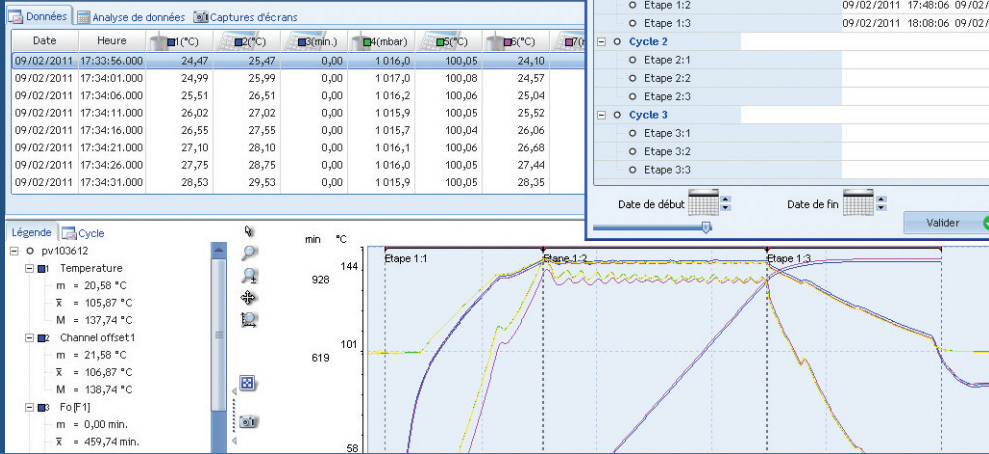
Données | Analyse de données | Captures d'écrans

| Date | Heure | 1(°C) | 2(°C) | 3(min.) | 4(mbar) | 5(°C) | 6(°C) | 7( |
|---|---|---|---|---|---|---|---|---|
| 09/02/2011 | 17:33:56.000 | 24,47 | 25,47 | 0,00 | 1 016,0 | 100,05 | 24,10 | |
| 09/02/2011 | 17:34:01.000 | 24,99 | 25,99 | 0,00 | 1 017,0 | 100,08 | 24,57 | |
| 09/02/2011 | 17:34:06.000 | 25,51 | 26,51 | 0,00 | 1 016,2 | 100,06 | 25,04 | |
| 09/02/2011 | 17:34:11.000 | 26,02 | 27,02 | 0,00 | 1 015,9 | 100,05 | 25,52 | |
| 09/02/2011 | 17:34:16.000 | 26,55 | 27,55 | 0,00 | 1 015,7 | 100,04 | 26,06 | |
| 09/02/2011 | 17:34:21.000 | 27,10 | 28,10 | 0,00 | 1 016,1 | 100,06 | 26,68 | |
| 09/02/2011 | 17:34:26.000 | 27,75 | 28,75 | 0,00 | 1 016,0 | 100,05 | 27,44 | |
| 09/02/2011 | 17:34:31.000 | 28,53 | 29,53 | 0,00 | 1 015,9 | 100,05 | 28,35 | |

Etape 1:2 09/02/2011 17:48:06 09/02
Etape 1:3 09/02/2011 18:08:06 09/02
Cycle 2
Etape 2:1
Etape 2:2
Etape 2:3
Cycle 3
Etape 3:1
Etape 3:2
Etape 3:3
Date de début
Date de fin
Valider

Légende | Cycle
pv103612
1 Temperature
m = 20,58 °C
$\bar{x}$ = 105,87 °C
M = 137,74 °C
2 Channel offset1
m = 21,58 °C
$\bar{x}$ = 106,87 °C
M = 138,74 °C
3 Fo[F1]
m = 0,00 min.
$\bar{x}$ = 459,74 min.

min °C
144
928
101
619
58
Etape 1:1
Etape 1:2
Etape 1:3